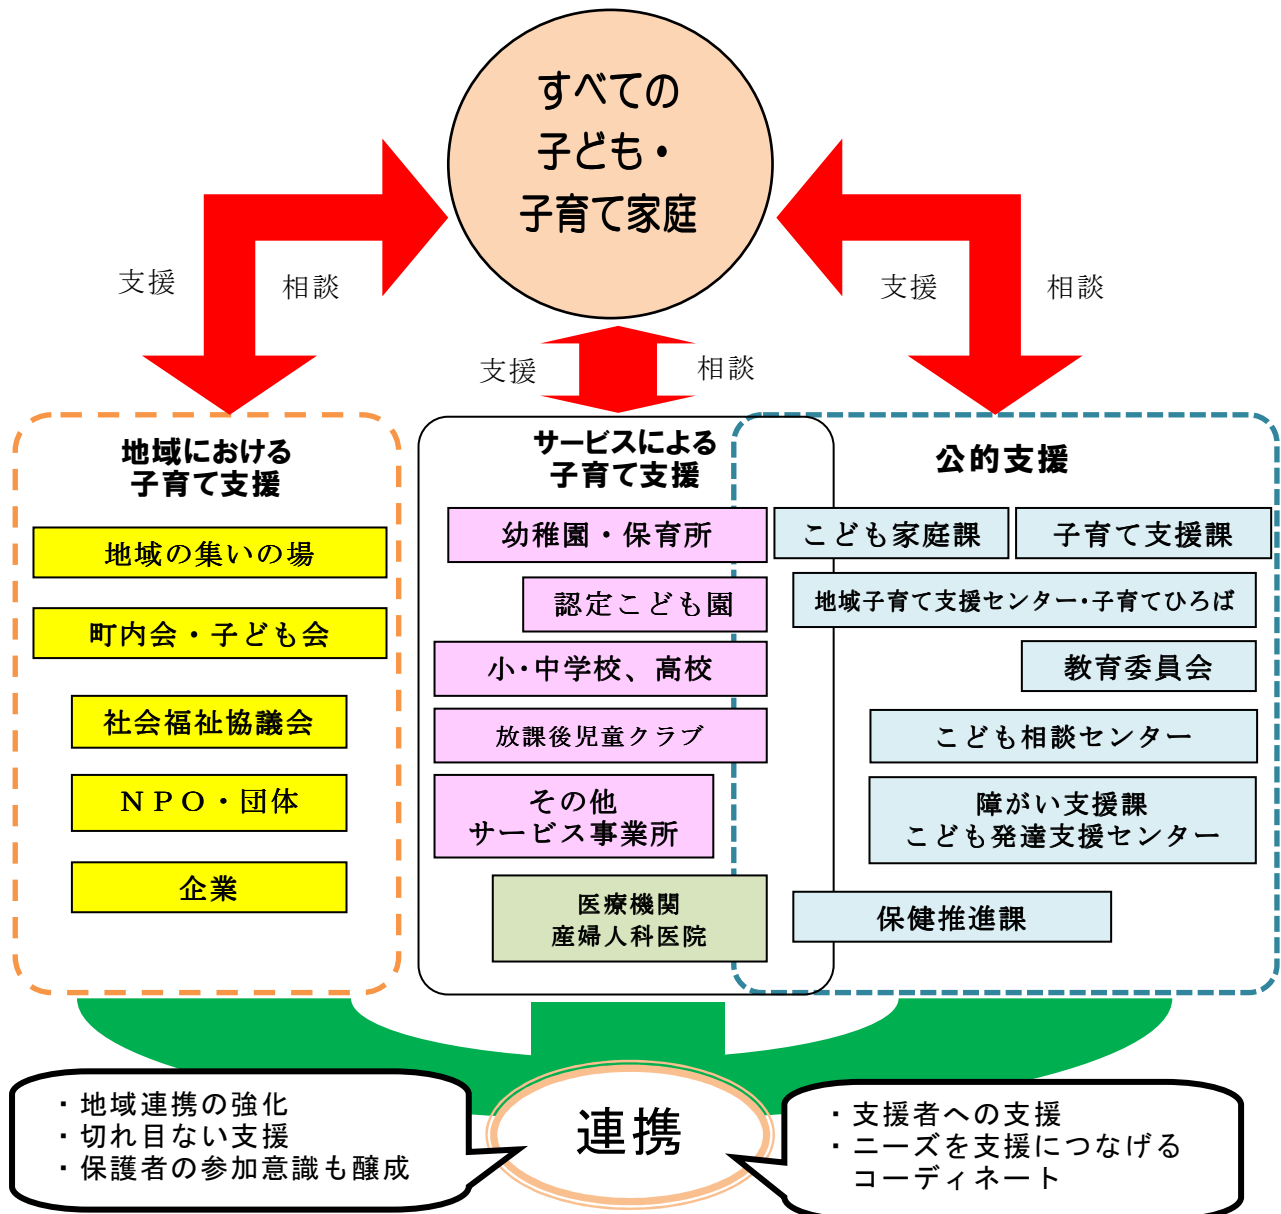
すべての
子ども・
子育て家庭

支援
相談

支援
相談

支援
相談

地域における
子育て支援

地域の集いの場

町内会・子ども会

社会福祉協議会

ＮＰＯ・団体

企業

サービスによる
子育て支援

幼稚園・保育所

認定こども園

小・中学校、高校

放課後児童クラブ

その他
サービス事業所

医療機関
産婦人科医院

公的支援

こども家庭課

子育て支援課

地域子育て支援センター・子育てひろば

教育委員会

こども相談センター

障がい支援課
こども発達支援センター

保健推進課

・地域連携の強化
・切れ目ない支援
・保護者の参加意識も醸成

連携

・支援者への支援
・ニーズを支援につなげる
コーディネート